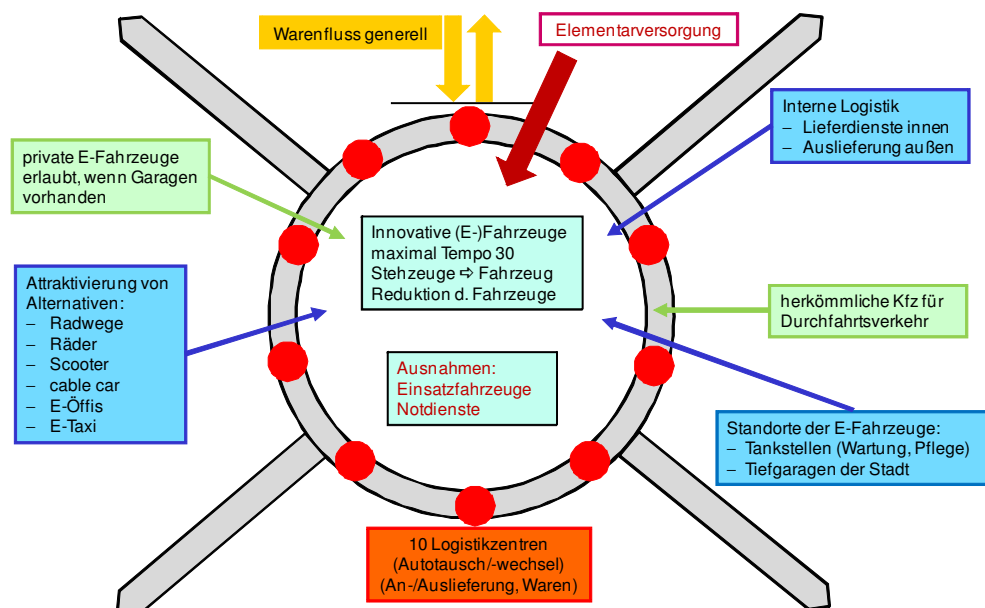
Warenfluss generell

Elementarversorgung

Interne Logistik
– Lieferdienste innen
– Auslieferung außen

private E-Fahrzeuge erlaubt, wenn Garagen vorhanden

Innovative (E-)Fahrzeuge
maximal Tempo 30
Stehzeuge ⇨ Fahrzeug
Reduktion d. Fahrzeuge

Attraktivierung von Alternativen:
– Radwege
– Räder
– Scooter
– cable car
– E-Öffis
– E-Taxi

herkömmliche Kfz für Durchfahrtsverkehr

Ausnahmen:
Einsatzfahrzeuge
Notdienste

Standorte der E-Fahrzeuge:
– Tankstellen (Wartung, Pflege)
– Tiefgaragen der Stadt

10 Logistikzentren
(Autotausch/-wechsel)
(An-/Auslieferung, Waren)